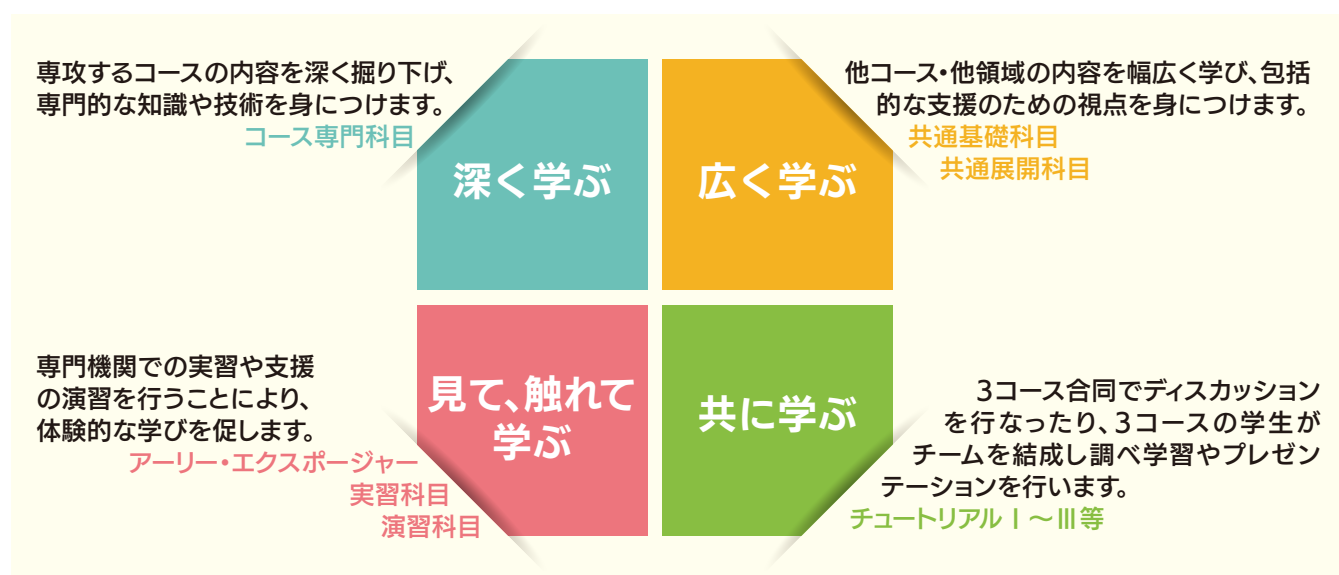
専攻するコースの内容を深く掘り下げ、専門的な知識や技術を身につけます。
コース専門科目

深く学ぶ

広く学ぶ

他コース・他領域の内容を幅広く学び、包括的な支援のための視点を身につけます。
共通基礎科目
共通展開科目

専門機関での実習や支援の演習を行うことにより、体験的な学びを促します。
アーリー・エクスポージャー
実習科目
演習科目

見て、触れて学ぶ

共に学ぶ

3コース合同でディスカッションを行なったり、3コースの学生がチームを結成し調べ学習やプレゼンテーションを行います。
チュートリアルⅠ～Ⅲ等